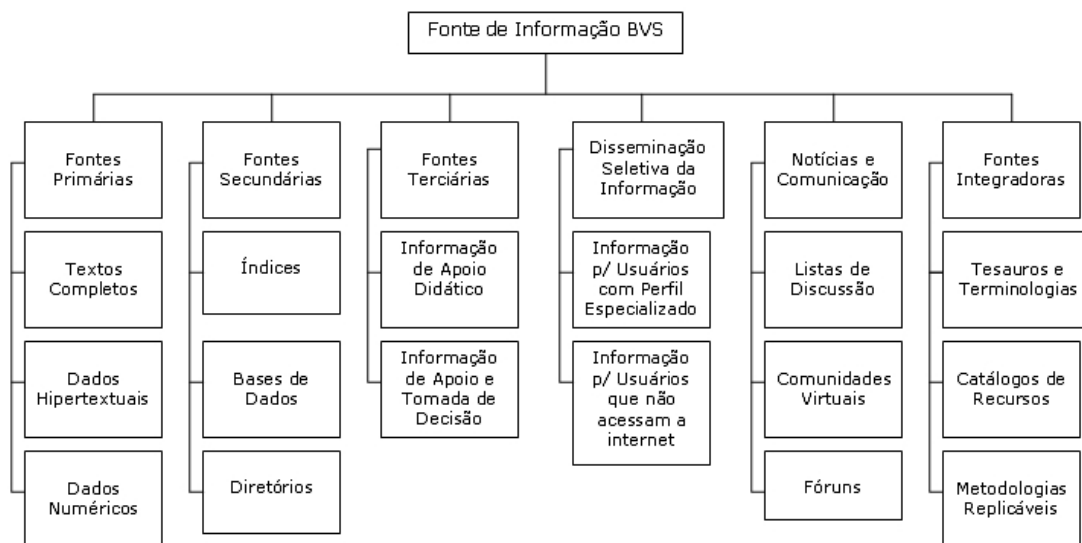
Fonte de Informação BVS

Fontes Primárias

Textos Completos

Dados Hipertextuais

Dados Numéricos

Fontes Secundárias

Índices

Bases de Dados

Diretórios

Fontes Terciárias

Informação de Apoio Didático

Informação de Apoio e Tomada de Decisão

Disseminação Seletiva da Informação

Informação p/ Usuários com Perfil Especializado

Informação p/ Usuários que não acessam a internet

Notícias e Comunicação

Listas de Discussão

Comunidades Virtuais

Fóruns

Fontes Integradoras

Tesauros e Terminologias

Catálogos de Recursos

Metodologias Replicáveis